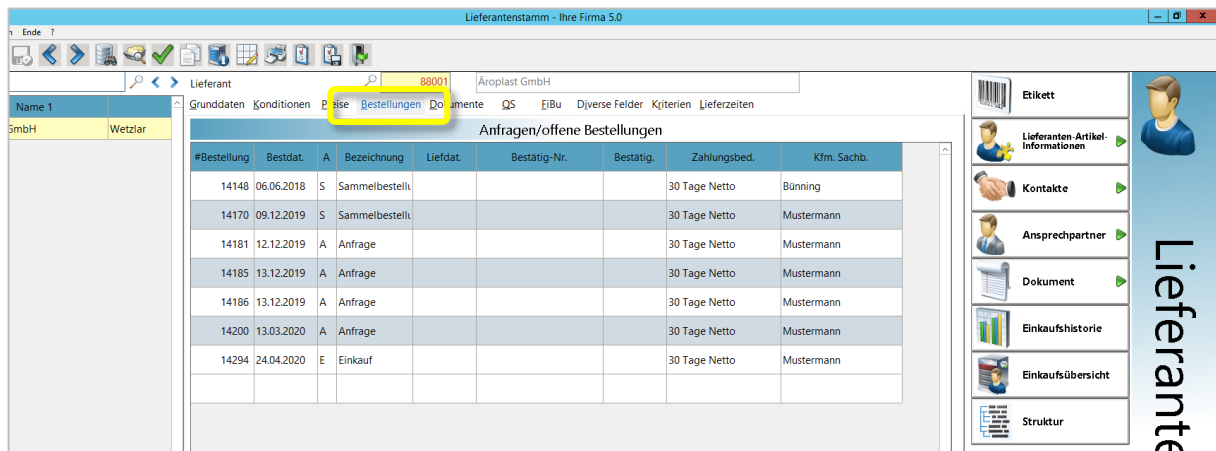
Lieferantenstamm - Ihre Firma 5.0

n Ende ?

Name 1
GmbH Wetzlar

Lieferant 88001 Äroplast GmbH

Grunddaten Konditionen Preise Bestellungen Dokumente QS FiBu Diverse Felder Kriterien Lieferzeiten

Anfragen/offene Bestellungen

| #Bestellung | Bestdat. | A | Bezeichnung | Liefdat. | Bestätig-Nr. | Bestätig. | Zahlungsbed. | Kfm. Sachb. |
|---|---|---|---|---|---|---|---|---|
| 14148 | 06.06.2018 | S | Sammelbestellu | | | | 30 Tage Netto | Bünning |
| 14170 | 09.12.2019 | S | Sammelbestellu | | | | 30 Tage Netto | Mustermann |
| 14181 | 12.12.2019 | A | Anfrage | | | | 30 Tage Netto | Mustermann |
| 14185 | 13.12.2019 | A | Anfrage | | | | 30 Tage Netto | Mustermann |
| 14186 | 13.12.2019 | A | Anfrage | | | | 30 Tage Netto | Mustermann |
| 14200 | 13.03.2020 | A | Anfrage | | | | 30 Tage Netto | Mustermann |
| 14294 | 24.04.2020 | E | Einkauf | | | | 30 Tage Netto | Mustermann |

Etikett
Lieferanten-Artikel-Informationen
Kontakte
Ansprechpartner
Dokument
Einkaufshistorie
Einkaufsübersicht
Struktur

Lieferante